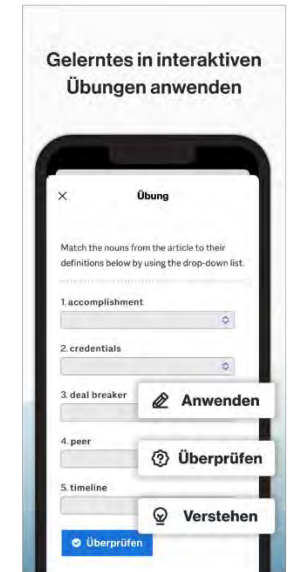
Gelerntes in interaktiven Übungen anwenden

×

Übung

Match the nouns from the article to their definitions below by using the drop-down list.

1. accomplishment

2. credentials

3. deal breaker

Anwenden

4. peer

Überprüfen

5. timeline

Verstehen

Überprüfen